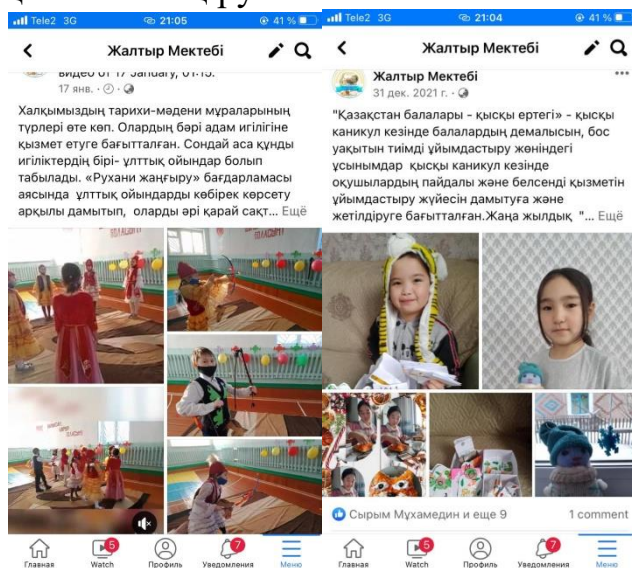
Tele2 3G 21:05 41 %

Жалтыр Мектебі

видео от 17 January, 01:15.
17 янв. ·

Халқымыздың тарихи-мәдени мұраларының түрлері өте көп. Олардың бәрі адам игілігіне қызмет етуге бағытталған. Сондай аса құнды игіліктердің бірі- ұлттық ойындар болып табылады. «Рухани жаңғыру» бағдарламасы аясында ұлттық ойындарды көбірек көрсету арқылы дамытып, оларды әрі қарай сақт... Ещё

Главная Watch 5 Профиль Уведомления 7 Меню

Tele2 3G 21:04 41 %

Жалтыр Мектебі

Жалтыр Мектебі
31 дек. 2021 г. ·

"Қазақстан балалары - қысқы ертегі" - қысқы каникул кезінде балалардың демалысын, бос уақытын тиімді ұйымдастыру жөніндегі ұсынымдар қысқы каникул кезінде оқушылардың пайдалы және белсенді қызметін ұйымдастыру жүйесін дамытуға және жетілдіруге бағытталған.Жаңа жылдық "... Ещё

Сырым Мухамедин и еще 9 1 comment

Главная Watch 5 Профиль Уведомления 7 Меню